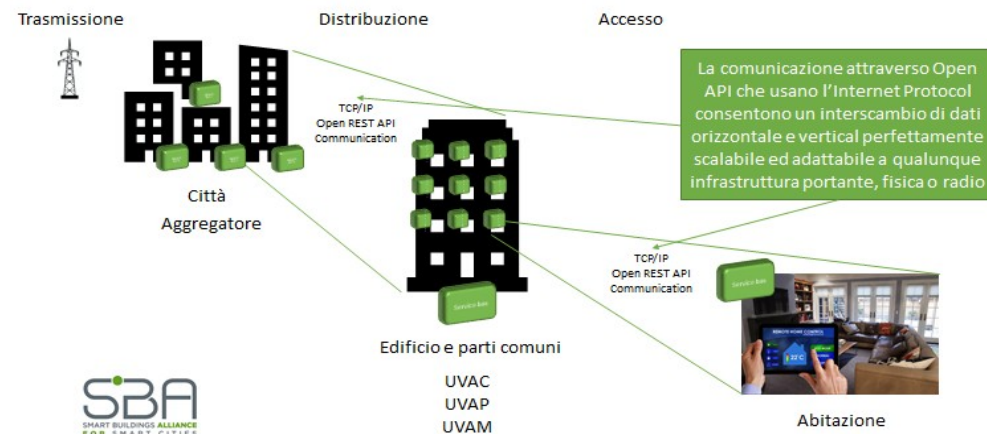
Trasmissione

Distribuzione

Accesso

La comunicazione attraverso Open API che usano l'Internet Protocol consentono un interscambio di dati orizzontale e vertical perfettamente scalabile ed adattabile a qualunque infrastruttura portante, fisica o radio

TCP/IP
Open REST API
Communication

Città
Aggregatore

TCP/IP
Open REST API
Communication

Edificio e parti comuni

UVAC
UVAP
UVAM

Abitazione

SBA
SMART BUILDINGS ALLIANCE
FOR SMART CITIES